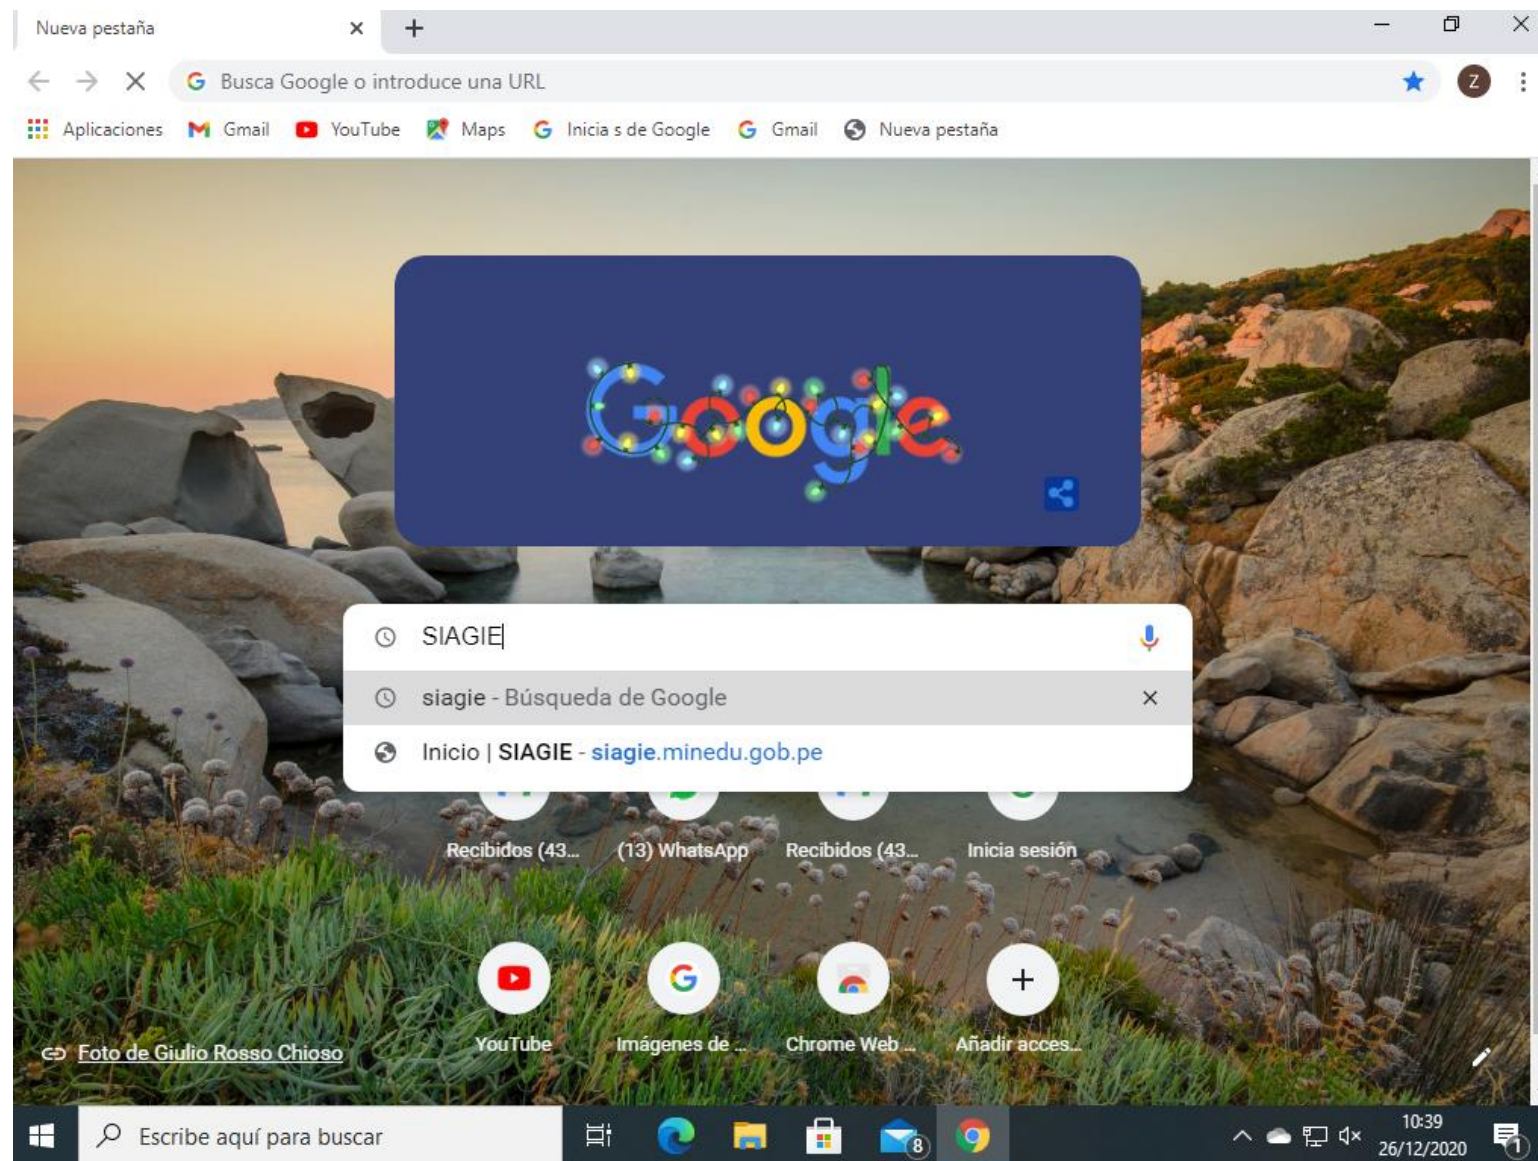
Nueva pestaña ×
+

Busca Google o introduce una URL

Aplicaciones Gmail YouTube Maps Inicia s de Google Gmail Nueva pestaña

Google

SIAGIE

siagie - Búsqueda de Google ×

Inicio | SIAGIE - siagie.minedu.gob.pe

Recibidos (43... (13) WhatsApp Recibidos (43... Inicia sesión

YouTube Imágenes de ... Chrome Web ... Añadir acces...

Foto de Giulio Rosso Chioso

Escribe aquí para buscar

8

10:39
26/12/2020

1